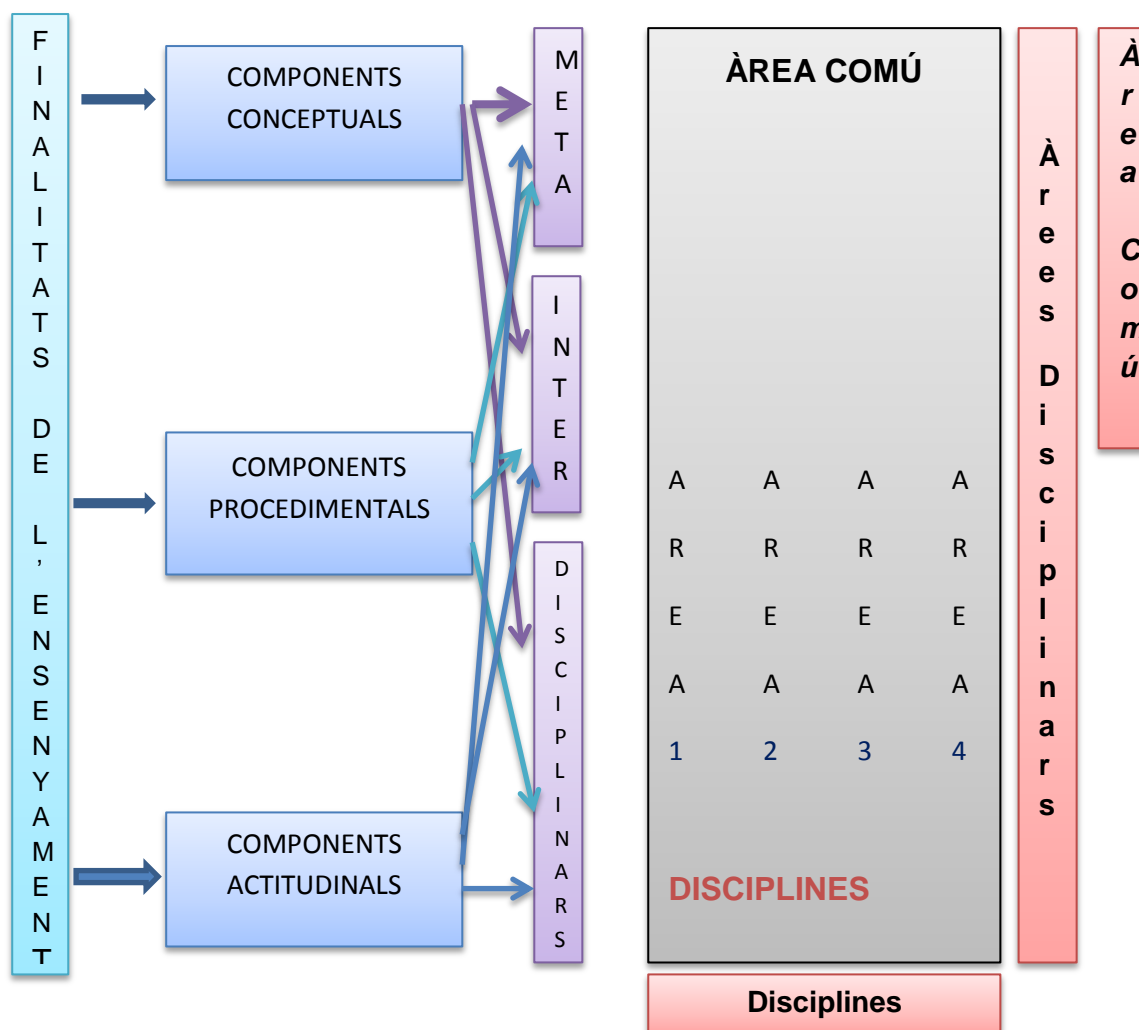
FINALITATS DE L'ENSENYAMENT

COMPONENTS CONCEPTUALS

COMPONENTS PROCEDIMENTALS

COMPONENTS ACTITUDINALS

META

INTER

DISCIPLINARS

ÀREA COMÚ

| AREA 1 | AREA 2 | AREA 3 | AREA 4 |
|---|---|---|---|

DISCIPLINES

Disciplines

Àrees Disciplinars

Àrea Comú